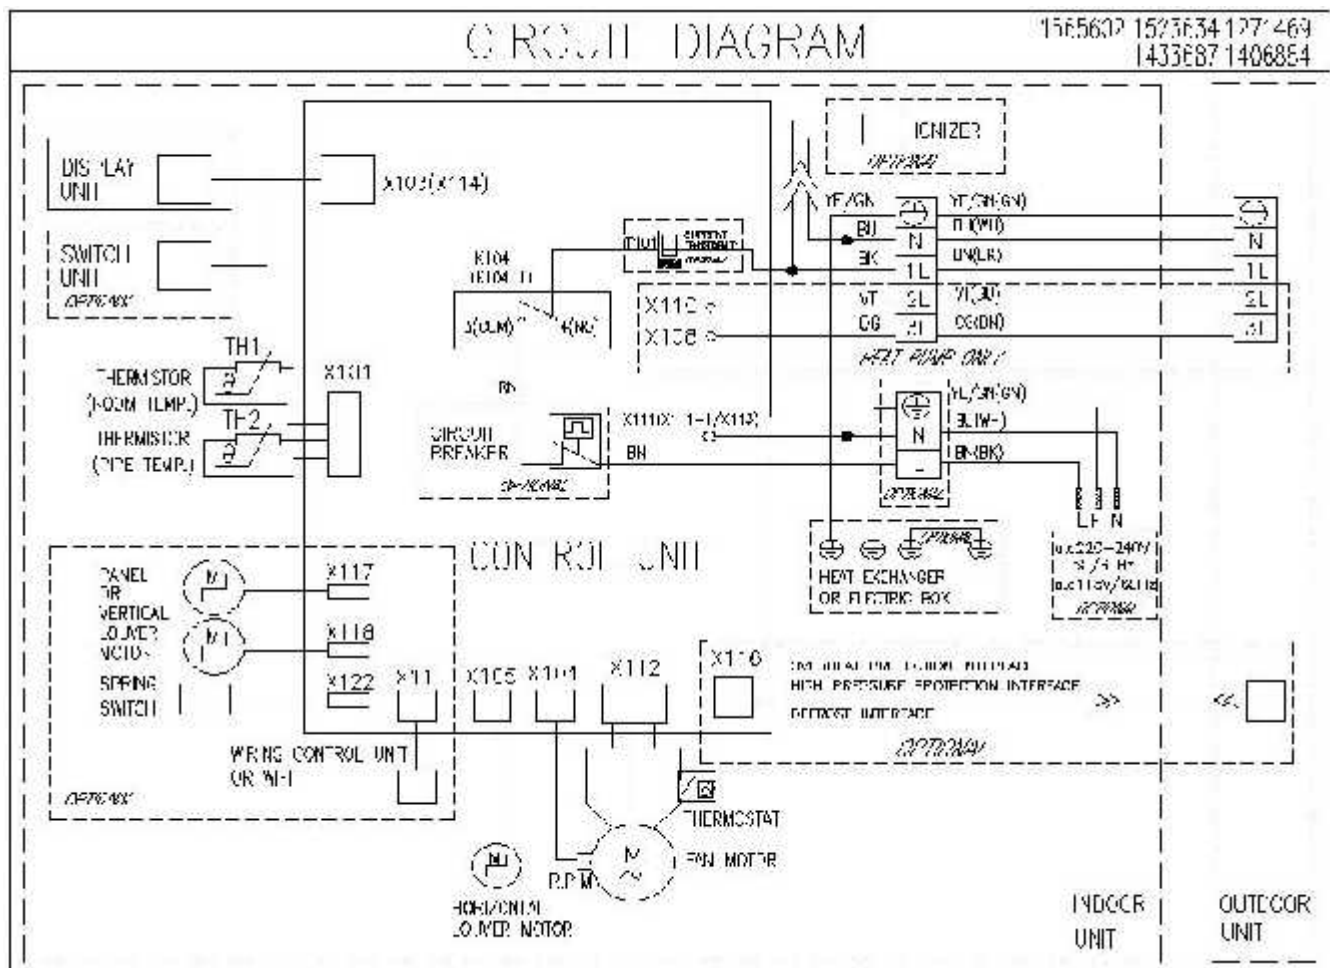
CIRCUIT DIAGRAM

1565602 1523634 1271469
1433687 1406854

IONIZER
OPTIONAL

DISPLAY UNIT

X103(X114)

SWITCH UNIT
OPTIONAL

YE/GN
BU
BK
YE/GN(GN)
BU(WH)
BN(BK)

X104 (X104-1)
CURRENT TRANSFORMER
OPTIONAL

3(COM) 4(NO)

X112
X108

VT
OG
SL
2I
VT(GY)
OG(BN)

HEAT PUMP ONLY

N
1L
SL
2I

TH1
THERMISTOR (ROOM TEMP.)
TH2
THERMISTOR (PIPE TEMP.)

X101

BN

CIRCUIT BREAKER
OPTIONAL

X111(X111-1/X113)

BN

YE/GN(GN)
BU(WH)
BN(BK)
N
OPTIONAL

L N

a.c.220-240V 50/60Hz
a.c.115V/60Hz
OPTIONAL

HEAT EXCHANGER OR ELECTRIC BOX
OPTIONAL

CONTROL UNIT

PANEL OR VERTICAL LOUVER MOTOR
M
M
SPRING SWITCH

X117
X118
X122
X11
X105
X104
X112
X116

ON-OFF INPUT, ALARM OUTPUT
HIGH PRESSURE PROTECTION INTERFACE
DEFROST INTERFACE
OPTIONAL

>> <<

WIRING CONTROL UNIT OR WIFI

OPTIONAL

THERMOSTAT
FAN MOTOR
M
R.P.M.
M
HORIZONTAL LOUVER MOTOR

INDOOR UNIT
OUTDOOR UNIT